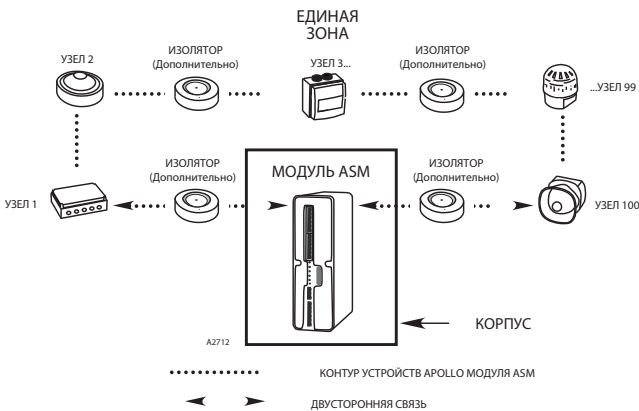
ЕДИНАЯ ЗОНА

УЗЕЛ 2

ИЗОЛЯТОР (Дополнительно)

УЗЕЛ 3...

ИЗОЛЯТОР (Дополнительно)

...УЗЕЛ 99

ИЗОЛЯТОР (Дополнительно)

МОДУЛЬ ASM

ИЗОЛЯТОР (Дополнительно)

УЗЕЛ 1

УЗЕЛ 100

A2712

КОРПУС

КОНТУР УСТРОЙСТВ APOLLO МОДУЛЯ ASM

ДВУСТОРОННЯЯ СВЯЗЬ